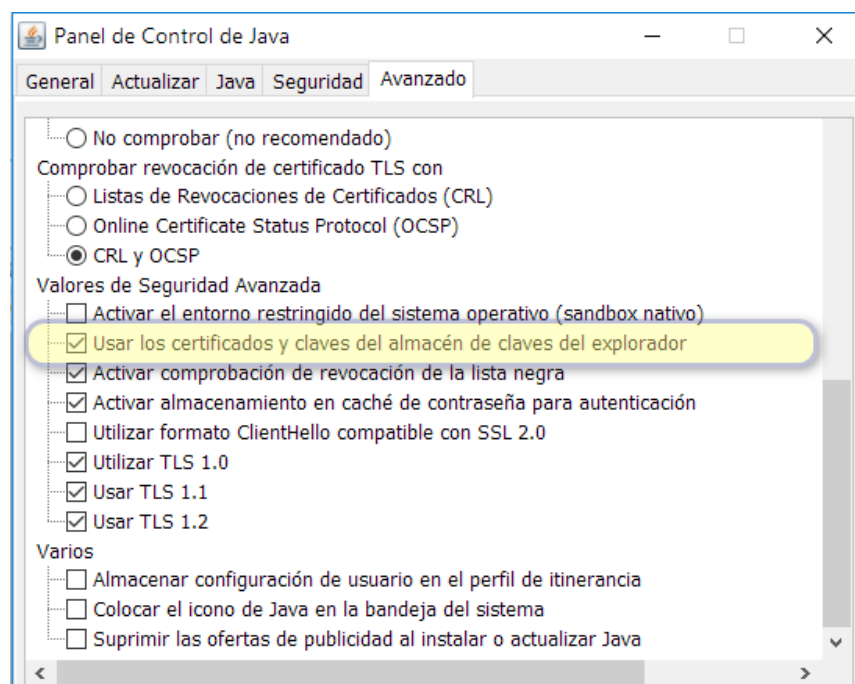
Panel de Control de Java

General | Actualizar | Java | Seguridad | Avanzado

No comprobar (no recomendado)
Comprobar revocación de certificado TLS con
Listas de Revocaciones de Certificados (CRL)
Online Certificate Status Protocol (OCSP)
CRL y OCSP
Valores de Seguridad Avanzada
Activar el entorno restringido del sistema operativo (sandbox nativo)
Usar los certificados y claves del almacén de claves del explorador
Activar comprobación de revocación de la lista negra
Activar almacenamiento en caché de contraseña para autenticación
Utilizar formato ClientHello compatible con SSL 2.0
Utilizar TLS 1.0
Usar TLS 1.1
Usar TLS 1.2
Varios
Almacenar configuración de usuario en el perfil de itinerancia
Colocar el icono de Java en la bandeja del sistema
Suprimir las ofertas de publicidad al instalar o actualizar Java